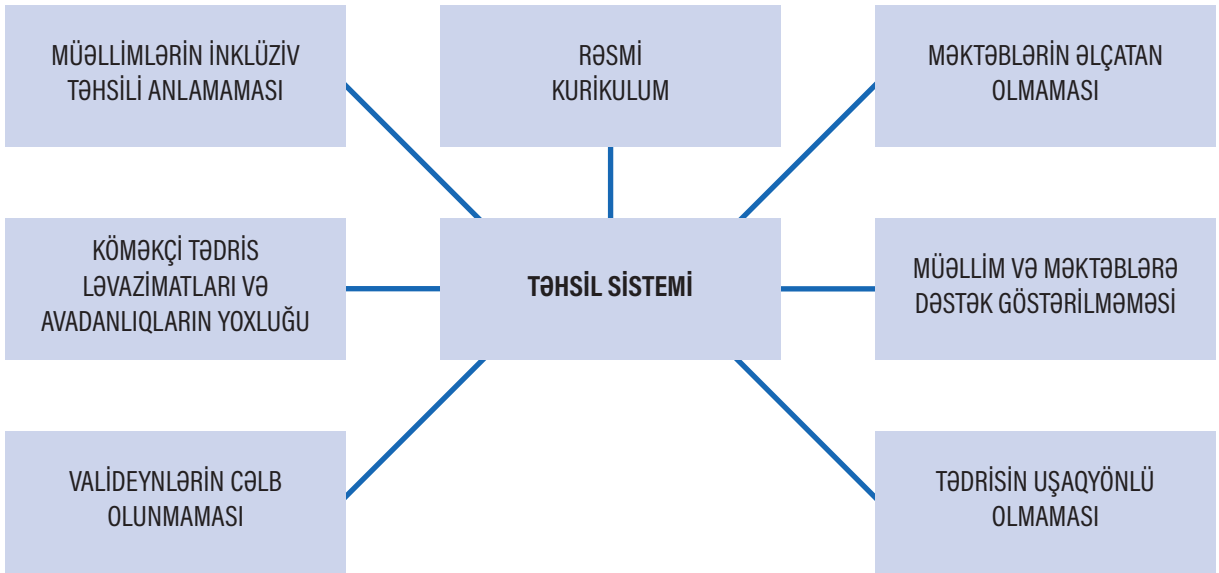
MÜƏLLİMLƏRİN İNKLÜZİV TƏHSİLİ ANLAMAMASI

RƏSMİ KURİKULUM

MƏKTƏBLƏRİN ƏLÇATAN OLMAMASI

KÖMƏKÇİ TƏDRİS LƏVAZİMATLARI VƏ AVADANLIQLARIN YOXLUĞU

TƏHSİL SİSTEMİ

MÜƏLLİM VƏ MƏKTƏBLƏRƏ DƏSTƏK GÖSTƏRİLMƏMƏSİ

VALİDEYNLƏRİN CƏLB OLUNMAMASI

TƏDRİSİN UŞAQYÖNLÜ OLMAMASI